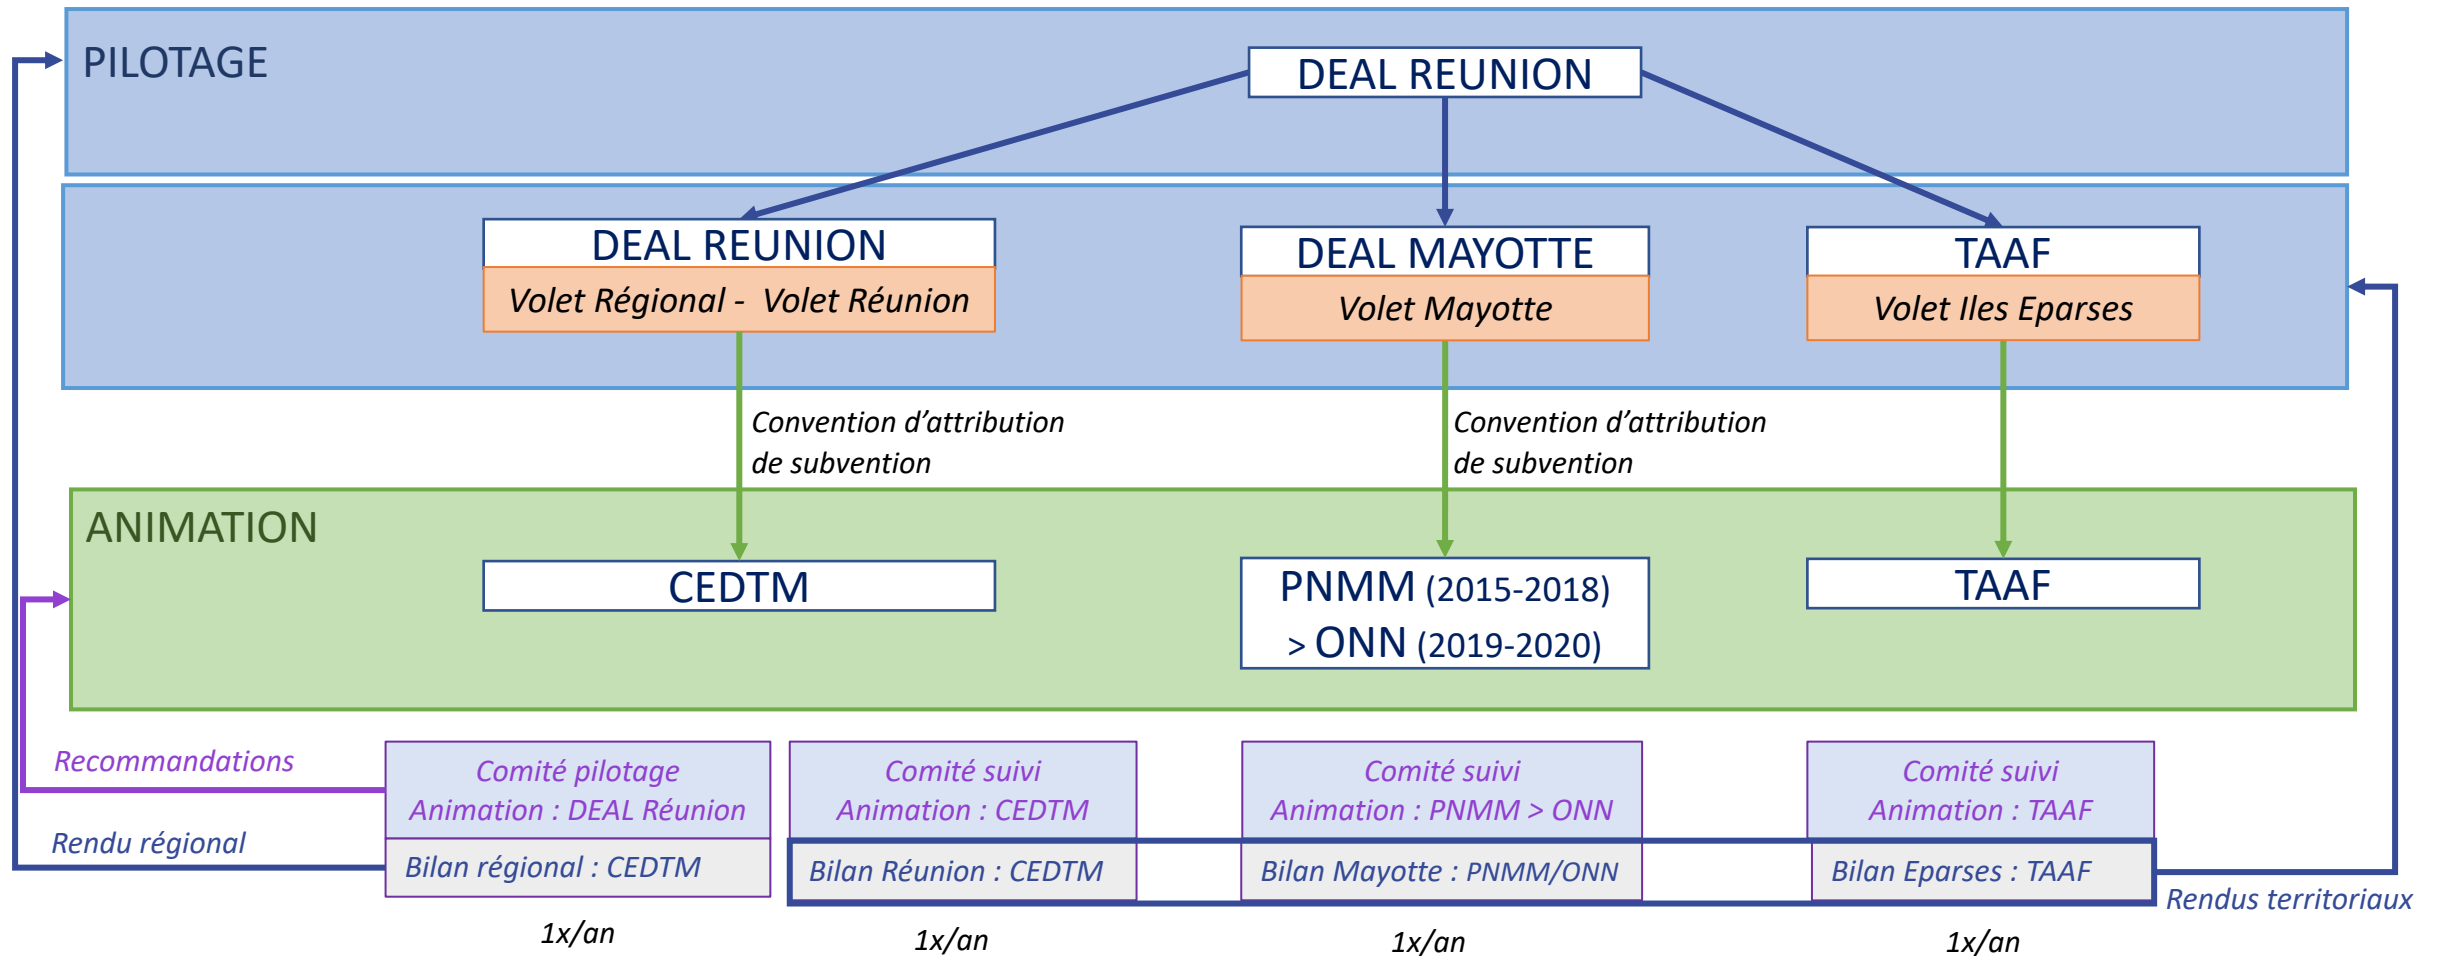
PILOTAGE

DEAL REUNION

DEAL REUNION
Volet Régional - Volet Réunion

DEAL MAYOTTE
Volet Mayotte

TAAF
Volet Iles Eparses

Convention d'attribution de subvention

Convention d'attribution de subvention

ANIMATION

CEDTM

PNMM (2015-2018) > ONN (2019-2020)

TAAF

Recommandations

Rendu régional

Comité pilotage
Animation : DEAL Réunion

Bilan régional : CEDTM

1x/an

Comité suivi
Animation : CEDTM

Bilan Réunion : CEDTM

1x/an

Comité suivi
Animation : PNMM > ONN

Bilan Mayotte : PNMM/ONN

1x/an

Comité suivi
Animation : TAAF

Bilan Eparses : TAAF

1x/an

Rendus territoriaux